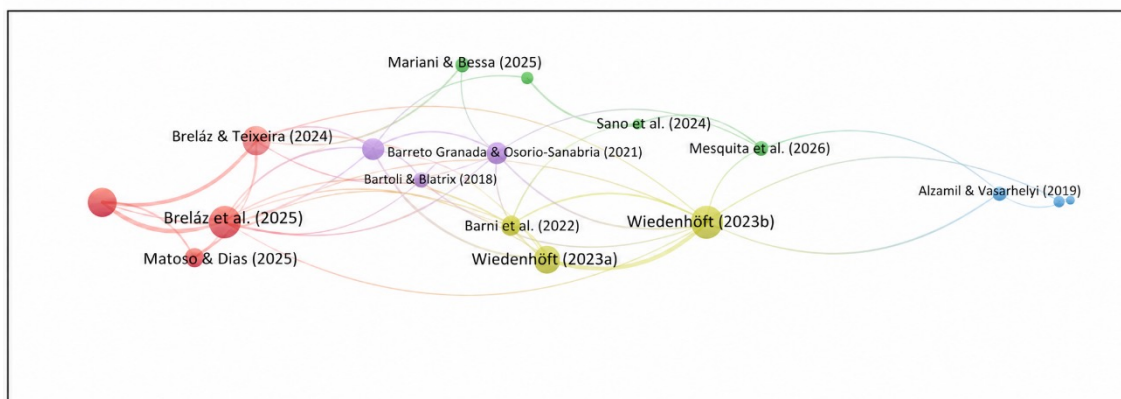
Mariani & Bessa (2025)

Sano et al. (2024)

Breláz & Teixeira (2024)

Barreto Granada & Osorio-Sanabria (2021)

Mesquita et al. (2026)

Bartoli & Blatrix (2018)

Alzamil & Vasarhelyi (2019)

Breláz et al. (2025)

Barni et al. (2022)

Wiedenhöft (2023b)

Matoso & Dias (2025)

Wiedenhöft (2023a)